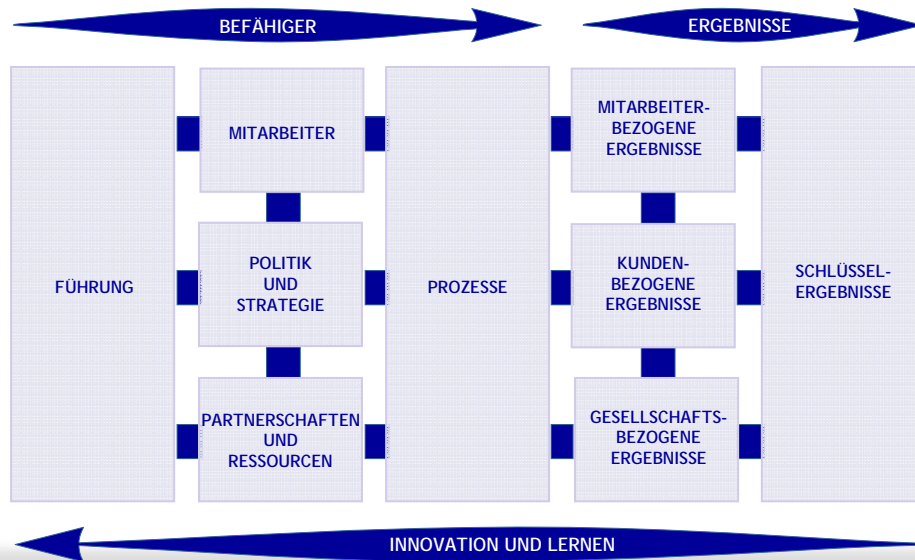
BEFÄHIGER

ERGEBNISSE

FÜHRUNG

MITARBEITER

POLITIK UND STRATEGIE

PARTNERSCHAFTEN UND RESSOURCEN

PROZESSE

MITARBEITERBEZOGENE ERGEBNISSE

KUNDENBEZOGENE ERGEBNISSE

GESELLSCHAFTSBEZOGENE ERGEBNISSE

SCHLÜSSELERGEBNISSE

INNOVATION UND LERNEN